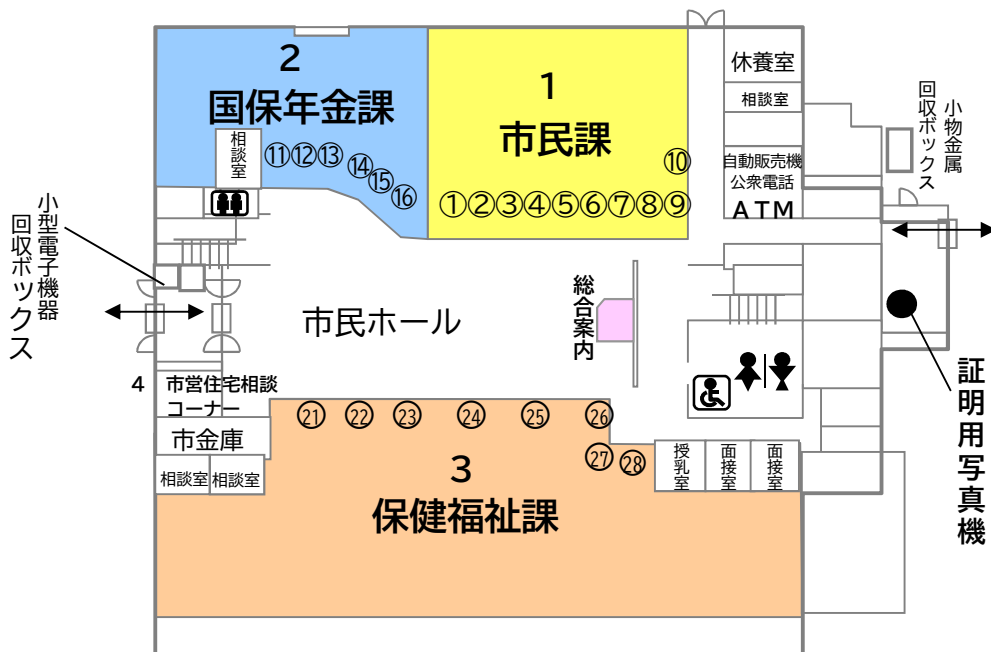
2
国保年金課

相談室

⑪⑫⑬⑭⑮⑯

1
市民課

⑩
①②③④⑤⑥⑦⑧⑨

休養室
相談室
自動販売機
公衆電話
ATM

小物金属回収ボックス

小型電子機器回収ボックス

市民ホール

総合案内

証明用写真機

4 市営住宅相談コーナー
市金庫
相談室 相談室

㉑ ㉒ ㉓ ㉔ ㉕ ㉖ ㉗ ㉘

3
保健福祉課

授乳室
面接室
面接室